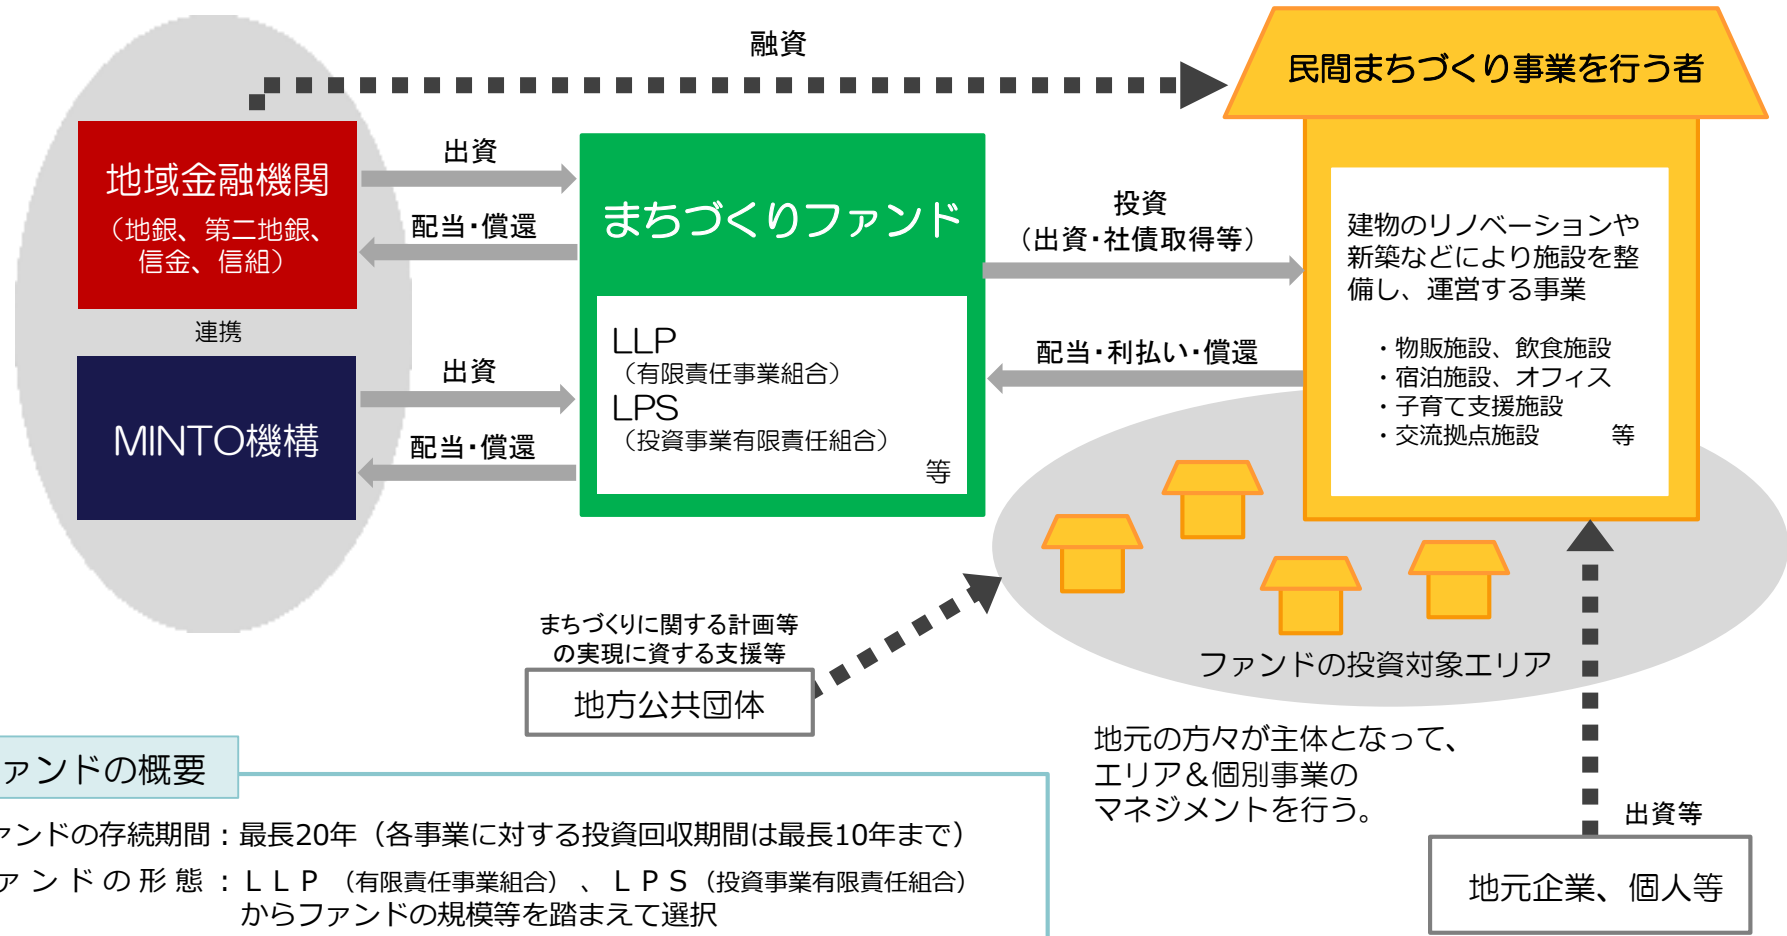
融資

民間まちづくり事業を行う者

地域金融機関
（地銀、第二地銀、信金、信組）

出資

配当・償還

まちづくりファンド

投資
（出資・社債取得等）

建物のリノベーションや新築などにより施設を整備し、運営する事業

・物販施設、飲食施設
・宿泊施設、オフィス
・子育て支援施設
・交流拠点施設　　　等

連携

出資

配当・償還

MINTO機構

LLP
（有限責任事業組合）
LPS
（投資事業有限責任組合）
等

配当・利払い・償還

まちづくりに関する計画等の実現に資する支援等

地方公共団体

ファンドの投資対象エリア

地元の方々が主体となって、エリア＆個別事業のマネジメントを行う。

出資等

地元企業、個人等

ァンドの概要

ァンドの存続期間：最長20年（各事業に対する投資回収期間は最長10年まで）
ァンドの形態：LLP（有限責任事業組合）、LPS（投資事業有限責任組合）からファンドの規模等を踏まえて選択